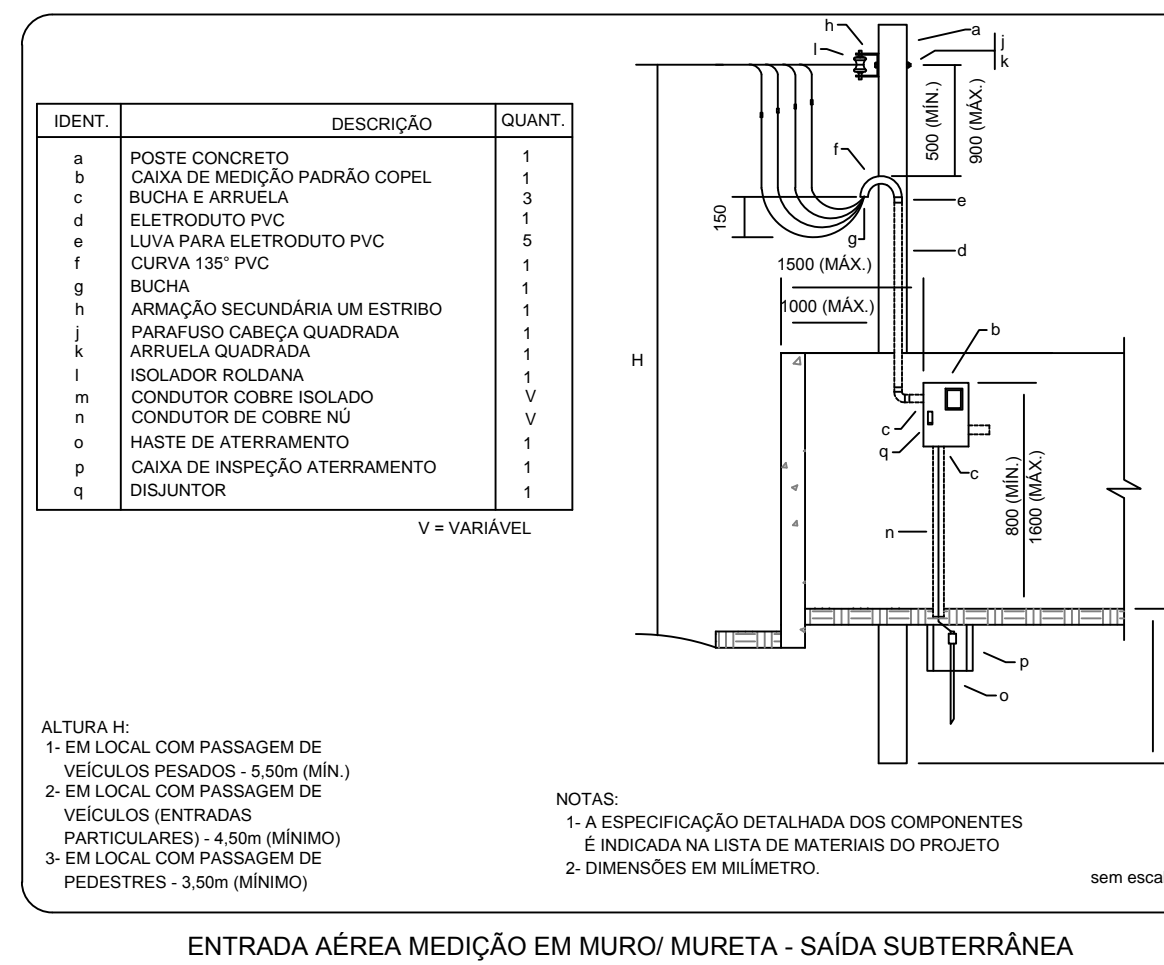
| IDENT. | DESCRIÇÃO | QUANT. |
|---|---|---|
| a | POSTE CONCRETO | 1 |
| b | CAIXA DE MEDIÇÃO PADRÃO COPEL | 1 |
| c | BUCHA E ARRUELA | 3 |
| d | ELETRODUTO PVC | 1 |
| e | LUVA PARA ELETRODUTO PVC | 5 |
| f | CURVA 135° PVC | 1 |
| g | BUCHA | 1 |
| h | ARMAÇÃO SECUNDÁRIA UM ESTRIBO | 1 |
| j | PARAFUSO CABEÇA QUADRADA | 1 |
| k | ARRUELA QUADRADA | 1 |
| l | ISOLADOR ROLDANA | 1 |
| m | CONDUTOR COBRE ISOLADO | V |
| n | CONDUTOR DE COBRE NÚ | V |
| o | HASTE DE ATERRAMENTO | 1 |
| p | CAIXA DE INSPEÇÃO ATERRAMENTO | 1 |
| q | DISJUNTOR | 1 |

V = VARIÁVEL

h
a
l
j
k
500 (MÍN.)
900 (MÁX.)
f
150
e
g
d
1500 (MÁX.)
1000 (MÁX.)
b
H
c
q
c
800 (MÍN.)
1600 (MÁX.)
n
p
o

ALTURA H:
1- EM LOCAL COM PASSAGEM DE VEÍCULOS PESADOS - 5,50m (MÍN.)
2- EM LOCAL COM PASSAGEM DE VEÍCULOS (ENTRADAS PARTICULARES) - 4,50m (MÍNIMO)
3- EM LOCAL COM PASSAGEM DE PEDESTRES - 3,50m (MÍNIMO)

NOTAS:
1- A ESPECIFICAÇÃO DETALHADA DOS COMPONENTES É INDICADA NA LISTA DE MATERIAIS DO PROJETO
2- DIMENSÕES EM MILÍMETRO.

sem escal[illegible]

ENTRADA AÉREA MEDIÇÃO EM MURO/ MURETA - SAÍDA SUBTERRÂNEA